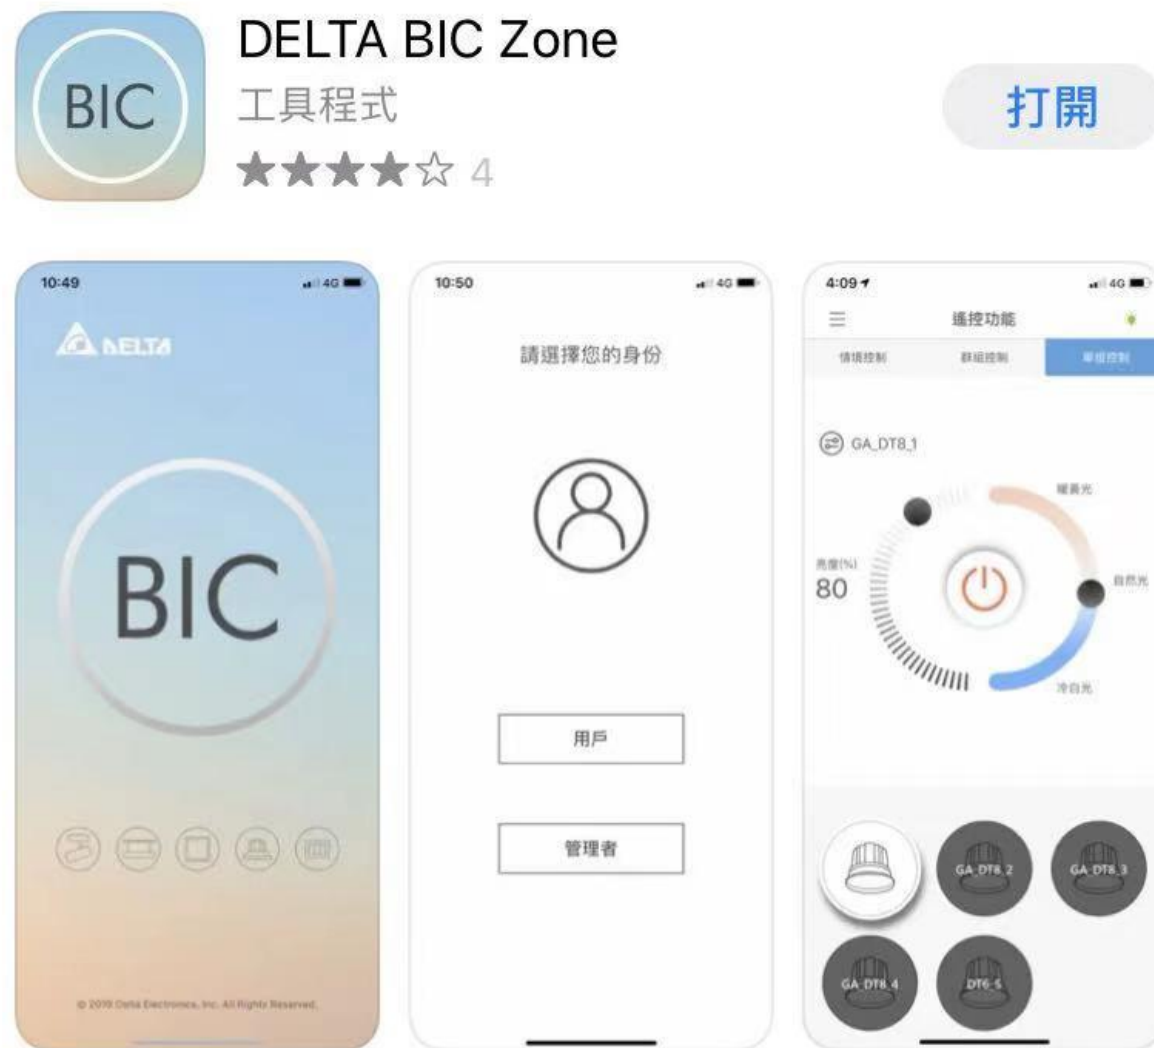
BIC

DELTA BIC Zone
工具程式
★★★★☆ 4

打開

10:49
4G
DELTA
BIC
© 2019 Delta Electronics, Inc. All Rights Reserved.

10:50
4G
請選擇您的身份
用戶
管理者

4:09
4G
遙控功能
情境控制
群組控制
單燈控制
GA_DT8_1
暖黃光
亮度(%)
80
自然光
冷白光
GA_DT8_2
GA_DT8_3
GA_DT8_4
DT6_5